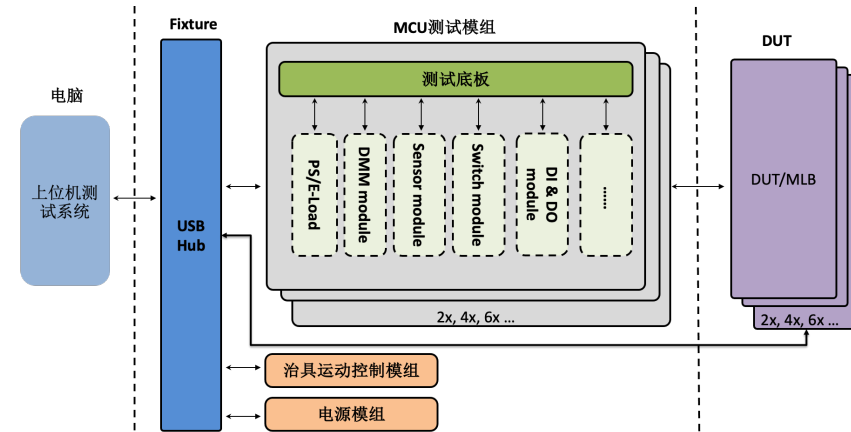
电脑

上位机测试系统

Fixture

USB Hub

MCU测试模组

测试底板

PS/E-Load

DMM module

Sensor module

Switch module

DI & DO module

......

2x, 4x, 6x ...

DUT

DUT/MLB

2x, 4x, 6x ...

治具运动控制模组

电源模组